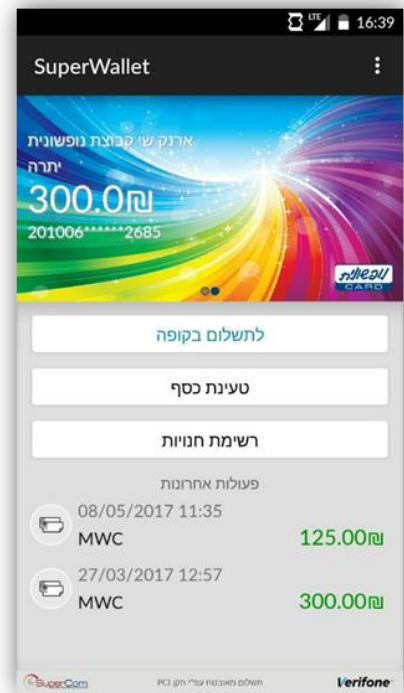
LTE 16:39

SuperWallet

ארנק שי קבוצת נופשונית
יתרה
300.0₪
201006******2685

נופשונית CARD

לתשלום בקופה

טעינת כסף

רשימת חנויות

פעולות אחרונות

08/05/2017 11:35
MWC
125.00₪

27/03/2017 12:57
MWC
300.00₪

SuperCom
PCI תשלום מאובטח עפ"י תקן
Verifone